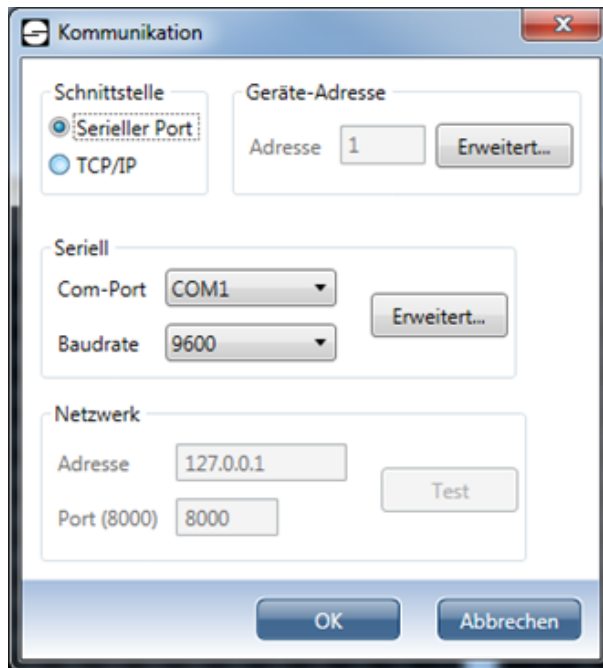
Kommunikation

x

Schnittstelle

Serieller Port

TCP/IP

Geräte-Adresse

Adresse 1

Erweitert...

Seriell

Com-Port COM1

Baudrate 9600

Erweitert...

Netzwerk

Adresse 127.0.0.1

Port (8000) 8000

Test

OK

Abbrechen